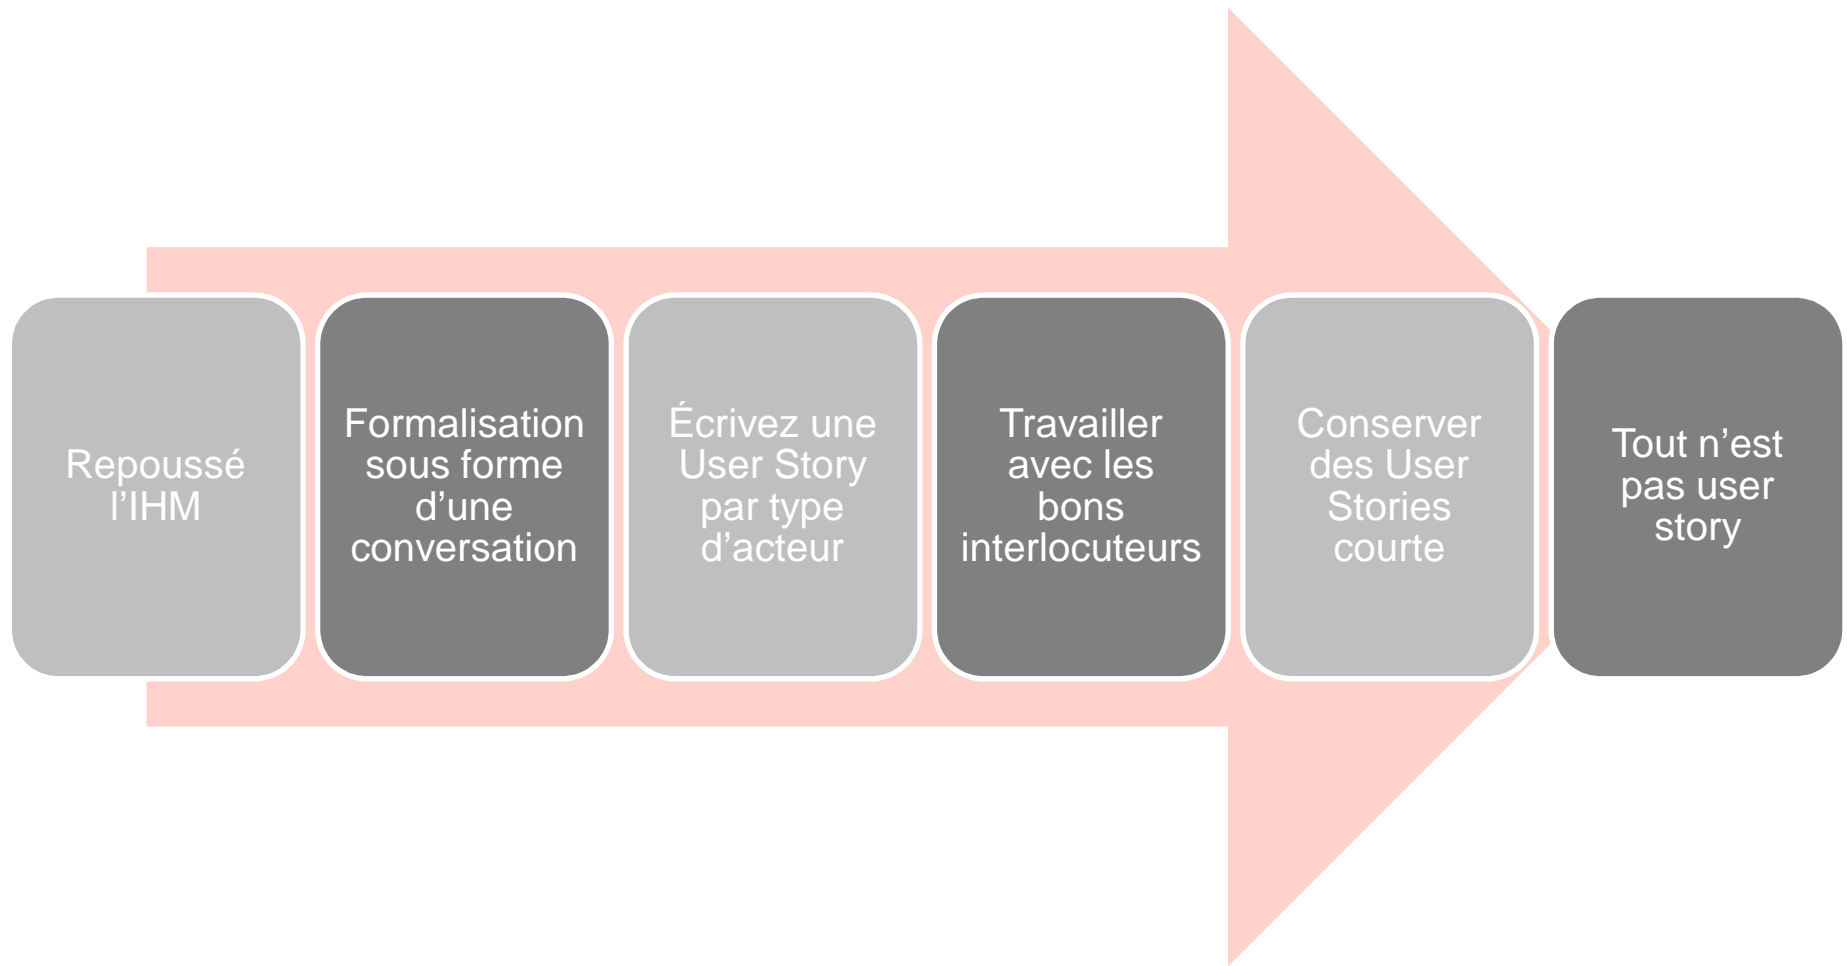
Repoussé l’IHM

Formalisation sous forme d’une conversation

Écrivez une User Story par type d’acteur

Travailler avec les bons interlocuteurs

Conserver des User Stories courte

Tout n’est pas user story